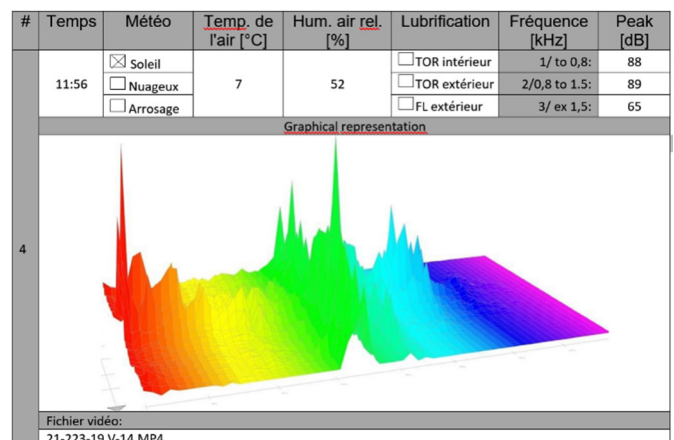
| # | Temps | Météo | Temp. de l'air [°C] | Hum. air rel. [%] | Lubrification | Fréquence [kHz] | Peak [dB] |
|---|---|---|---|---|---|---|---|
| 4 | 11:56 | ☒ Soleil | 7 | 52 | ☐ TOR intérieur | 1/ to 0,8: | 88 |
| | | ☐ Nuageux | | | ☐ TOR extérieur | 2/0,8 to 1.5: | 89 |
| | | ☐ Arrosage | | | ☐ FL extérieur | 3/ ex 1,5: | 65 |

Graphical representation

Fichier vidéo:

21-223-19 V-14.MP4